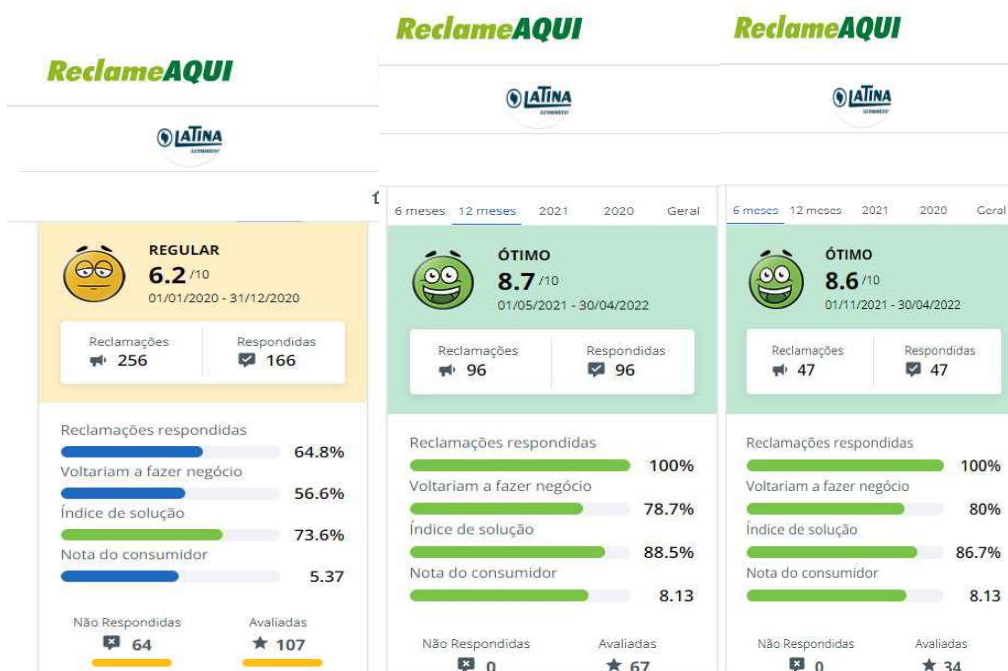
ReclameAQUI

LATINA

REGULAR
6.2 /10
01/01/2020 - 31/12/2020

Reclamações 256
Respondidas 166

Reclamações respondidas 64.8%
Voltariam a fazer negócio 56.6%
Índice de solução 73.6%
Nota do consumidor 5.37

Não Respondidas 64
Avaliadas 107

ReclameAQUI

LATINA

6 meses 12 meses 2021 2020 Geral

ÓTIMO
8.7 /10
01/05/2021 - 30/04/2022

Reclamações 96
Respondidas 96

Reclamações respondidas 100%
Voltariam a fazer negócio 78.7%
Índice de solução 88.5%
Nota do consumidor 8.13

Não Respondidas 0
Avaliadas 67

ReclameAQUI

LATINA

6 meses 12 meses 2021 2020 Geral

ÓTIMO
8.6 /10
01/11/2021 - 30/04/2022

Reclamações 47
Respondidas 47

Reclamações respondidas 100%
Voltariam a fazer negócio 80%
Índice de solução 86.7%
Nota do consumidor 8.13

Não Respondidas 0
Avaliadas 34